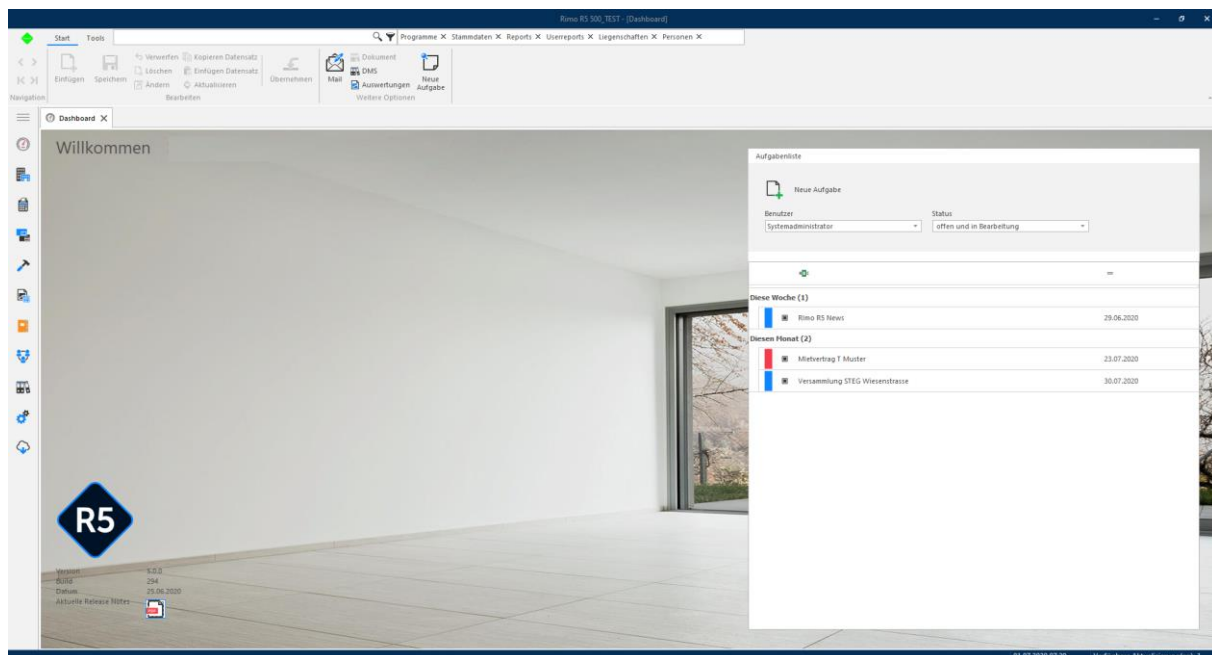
Rimo R5 500_TEST - [Dashboard]

Start Tools

Programme ✕ Stammdaten ✕ Reports ✕ Userreports ✕ Liegenschaften ✕ Personen ✕

Einfügen Speichern

Verwerfen Kopieren Datensatz
Löschen Einfügen Datensatz
Ändern Aktualisieren

Übernehmen

Mail

Dokument
DMS
Auswertungen

Neue Aufgabe

Navigation Bearbeiten Weitere Optionen

Dashboard ✕

Willkommen

Aufgabenliste

Neue Aufgabe

Benutzer
Systemadministrator

Status
offen und in Bearbeitung

Diese Woche (1)

| | Rimo R5 News | 29.06.2020 |
|---|---|---|

Diesen Monat (2)

| | Mietvertrag T Muster | 23.07.2020 |
|---|---|---|
| | Versammlung STEG Wiesenstrasse | 30.07.2020 |

R5

Version 5.0.0
Build 294
Datum 25.06.2020
Aktuelle Release Notes

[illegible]